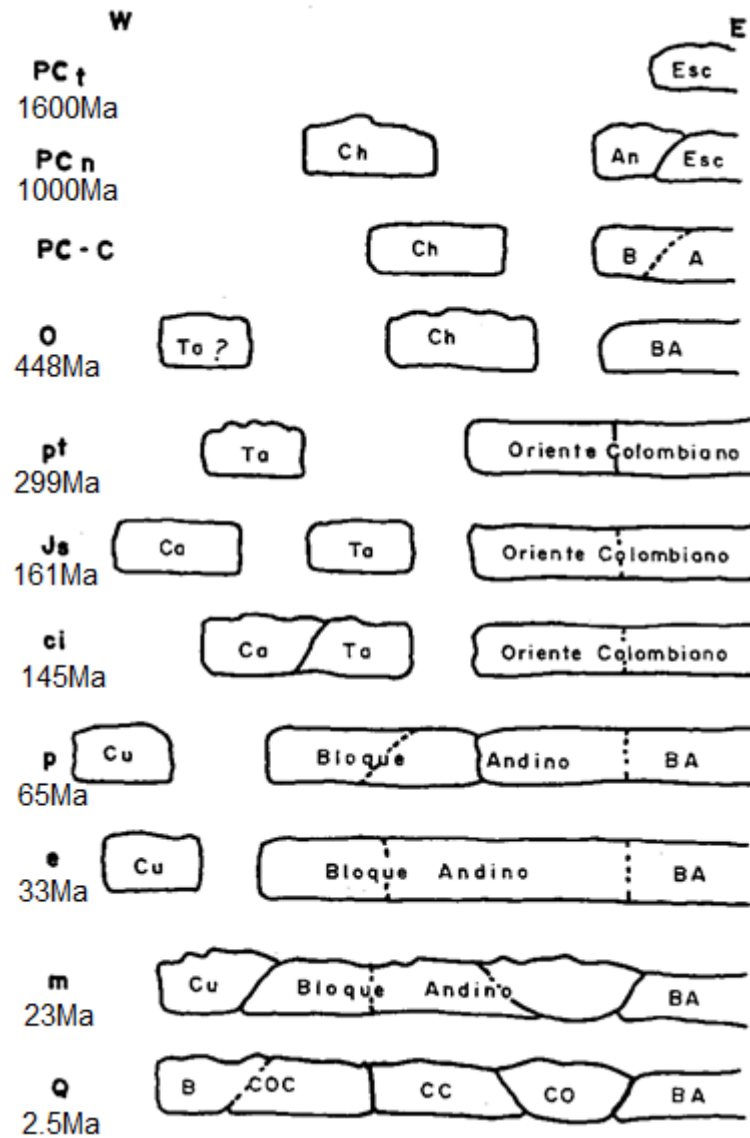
W

E

PC t
1600Ma

Esc

PC n
1000Ma

Ch

An

Esc

PC - C

Ch

B

A

O
448Ma

Ta ?

Ch

BA

pt
299Ma

Ta

Oriente Colombiano

Js
161Ma

Ca

Ta

Oriente Colombiano

ci
145Ma

Ca

Ta

Oriente Colombiano

p
65Ma

Cu

Bloque

Andino

BA

e
33Ma

Cu

Bloque Andino

BA

m
23Ma

Cu

Bloque Andino

BA

Q
2.5Ma

B

COC

CC

CO

BA